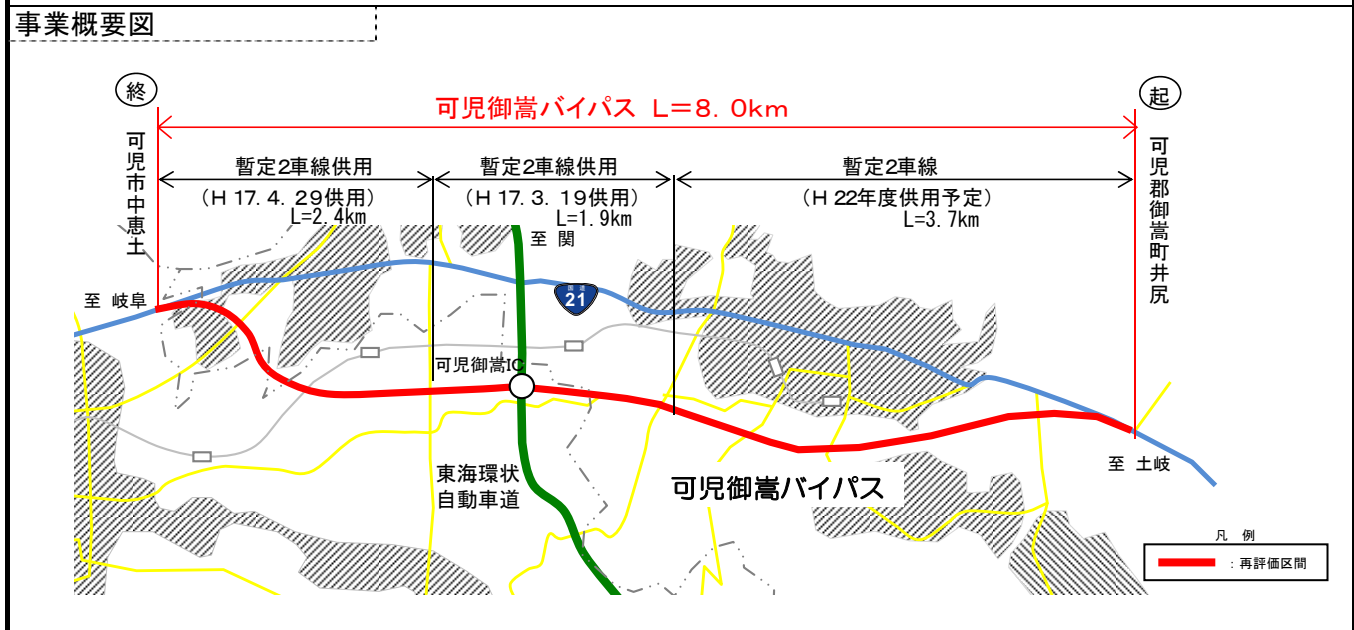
事業概要図

終

起

可児御嵩バイパス L＝8．0km

可児市中恵土

可児郡御嵩町井尻

暫定2車線供用
（H 17．4．29供用）
L=2.4km

暫定2車線供用
（H 17．3．19供用）
L=1.9km

暫定2車線
（H 22年度供用予定）
L=3.7km

至 関

至 岐阜

国道 21

可児御嵩IC

至 土岐

東海環状自動車道

可児御嵩バイパス

凡 例

：再評価区間